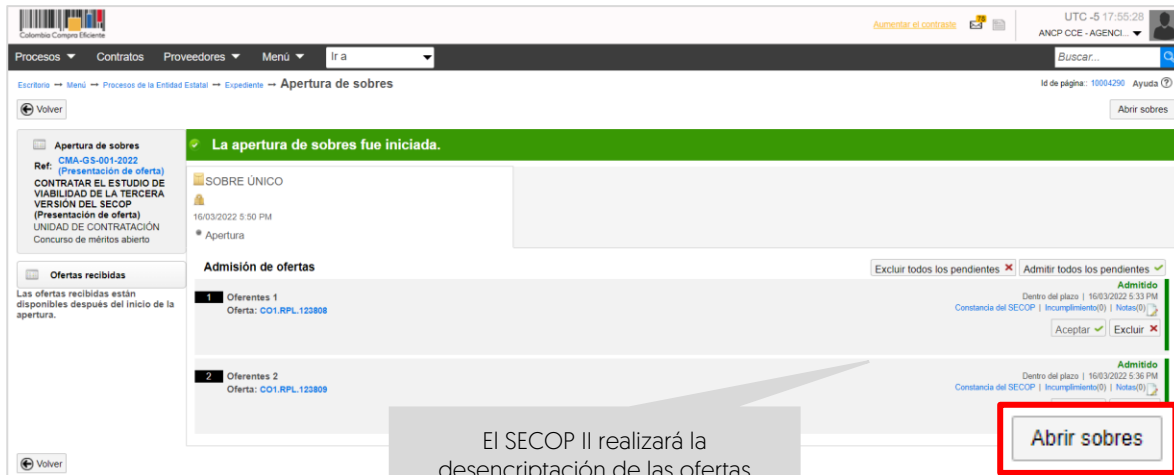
Colombia Compra Eficiente

Aumentar el contraste

UTC -5 17:55:28
ANCP CCE - AGENCI...

Procesos ▼ Contratos Proveedores ▼ Menú ▼ Ir a

Buscar...

Escritorio → Menú → Procesos de la Entidad Estatal → Expediente → Apertura de sobres

Id de página:: 10004290 Ayuda

Volver

Abrir sobres

Apertura de sobres

Ref: CMA-GS-001-2022 (Presentación de oferta)
CONTRATAR EL ESTUDIO DE VIABILIDAD DE LA TERCERA VERSIÓN DEL SECOP (Presentación de oferta)
UNIDAD DE CONTRATACIÓN
Concurso de méritos abierto

Ofertas recibidas

Las ofertas recibidas están disponibles después del inicio de la apertura.

La apertura de sobres fue iniciada.

SOBRE ÚNICO
16/03/2022 5:50 PM
Apertura

Admisión de ofertas

Excluir todos los pendientes Admitir todos los pendientes

1 Oferentes 1
Oferta: CO1.RPL.123808

Admitido
Dentro del plazo | 16/03/2022 5:33 PM
Constancia del SECOP | Incumplimiento(0) | Notas(0)

Aceptar Excluir

2 Oferentes 2
Oferta: CO1.RPL.123809

Admitido
Dentro del plazo | 16/03/2022 5:36 PM
Constancia del SECOP | Incumplimiento(0) | Notas(0)

El SECOP II realizará la desencriptación de las ofertas

Abrir sobres

Volver